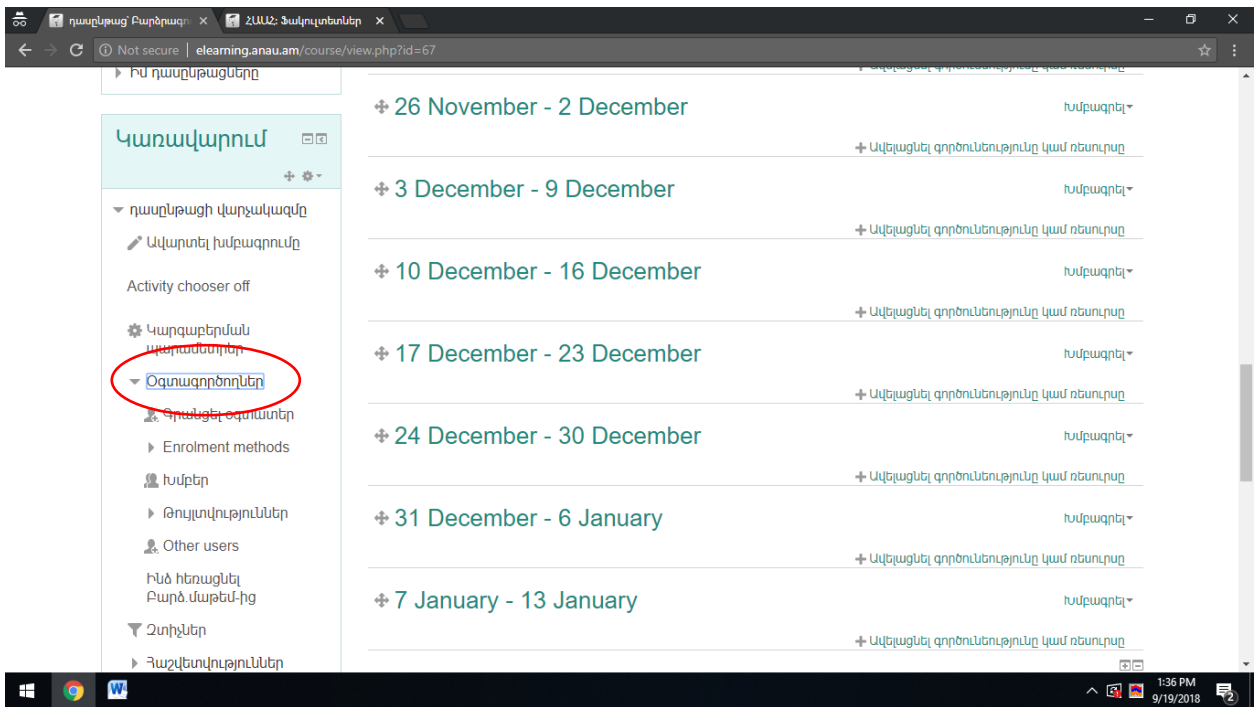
դասընթաց: Բարձրագու ×
ՀԱԱՀ: Ֆակուլտետներ ×
Not secure | elearning.anau.am/course/view.php?id=67

Իմ դասընթացները

Կառավարում

դասընթացի վարչակազմը
Ավարտել խմբագրումը
Activity chooser off
Կարգաբերման պարամետրեր
Օգտագործողներ
Գրանցել օգտատեր
Enrolment methods
Խմբեր
Թույլտվություններ
Other users
Ինձ հեռացնել Բարձ.մաթեմ-ից
Զտիչներ
Հաշվետվություններ

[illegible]

26 November - 2 December
Խմբագրել
Ավելացնել գործունեությունը կամ ռեսուրսը

3 December - 9 December
Խմբագրել
Ավելացնել գործունեությունը կամ ռեսուրսը

10 December - 16 December
Խմբագրել
Ավելացնել գործունեությունը կամ ռեսուրսը

17 December - 23 December
Խմբագրել
Ավելացնել գործունեությունը կամ ռեսուրսը

24 December - 30 December
Խմբագրել
Ավելացնել գործունեությունը կամ ռեսուրսը

31 December - 6 January
Խմբագրել
Ավելացնել գործունեությունը կամ ռեսուրսը

7 January - 13 January
Խմբագրել
Ավելացնել գործունեությունը կամ ռեսուրսը

1:36 PM
9/19/2018